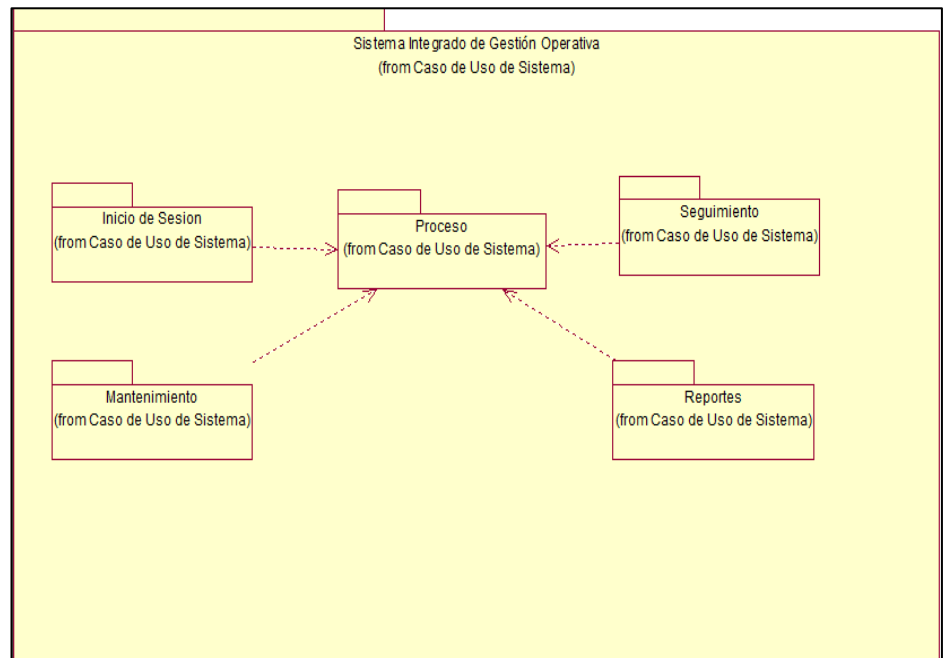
Sistema Integrado de Gestión Operativa
(from Caso de Uso de Sistema)

Inicio de Sesion
(from Caso de Uso de Sistema)

Proceso
(from Caso de Uso de Sistema)

Seguimiento
(from Caso de Uso de Sistema)

Mantenimiento
(from Caso de Uso de Sistema)

Reportes
(from Caso de Uso de Sistema)